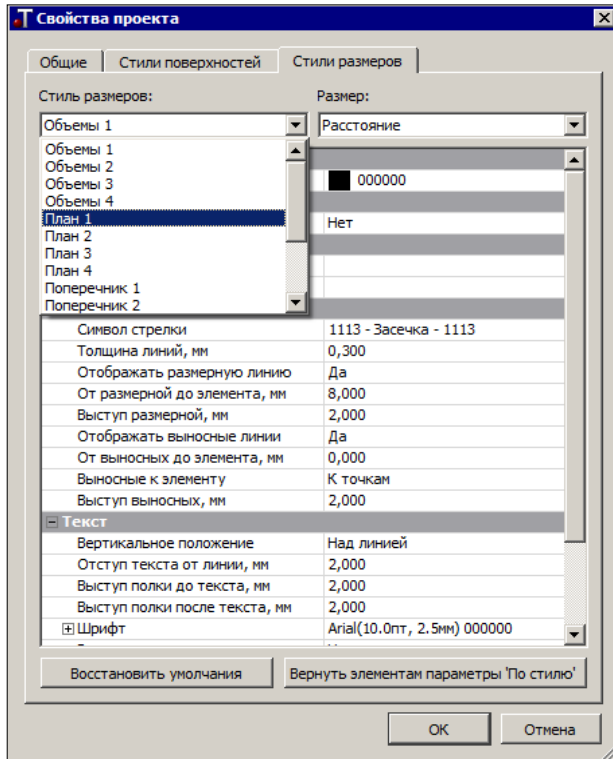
Свойства проекта

Общие | Стили поверхностей | Стили размеров

Стиль размеров: Объемы 1
Размер: Расстояние

Объемы 1
Объемы 2
Объемы 3
Объемы 4
План 1
План 2
План 3
План 4
Поперечник 1
Поперечник 2

000000
Нет

| | |
|---|---|
| Символ стрелки | 1113 - Засечка - 1113 |
| Толщина линий, мм | 0,300 |
| Отображать размерную линию | Да |
| От размерной до элемента, мм | 8,000 |
| Выступ размерной, мм | 2,000 |
| Отображать выносные линии | Да |
| От выносных до элемента, мм | 0,000 |
| Выносные к элементу | К точкам |
| Выступ выносных, мм | 2,000 |
| Текст | |
| Вертикальное положение | Над линией |
| Отступ текста от линии, мм | 2,000 |
| Выступ полки до текста, мм | 2,000 |
| Выступ полки после текста, мм | 2,000 |
| Шрифт | Arial(10.0пт, 2.5мм) 000000 |

Восстановить умолчания
Вернуть элементам параметры 'По стилю'

OK
Отмена